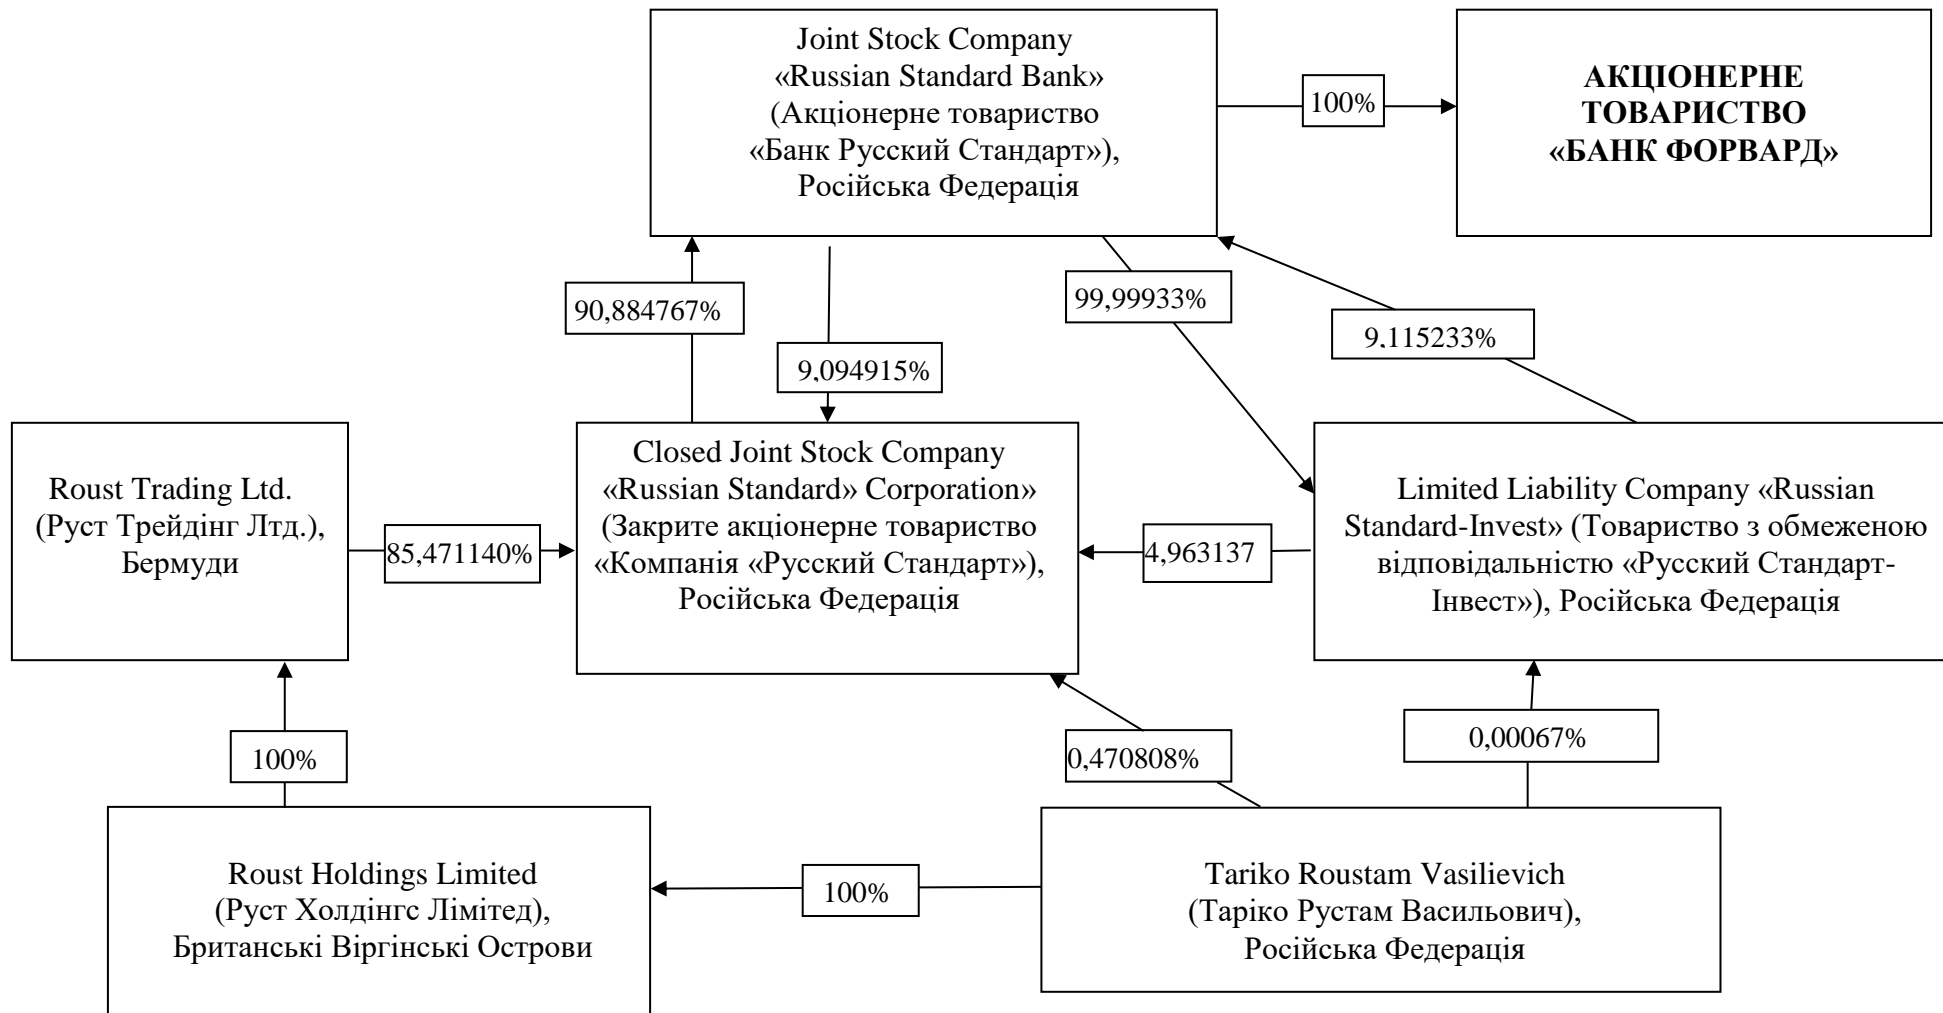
Joint Stock Company «Russian Standard Bank» (Акціонерне товариство «Банк Русский Стандарт»), Російська Федерація

100%

АКЦІОНЕРНЕ ТОВАРИСТВО «БАНК ФОРВАРД»

90,884767%

9,094915%

99,99933%

9,115233%

Roust Trading Ltd. (Руст Трейдінг Лтд.), Бермуди

85,471140%

Closed Joint Stock Company «Russian Standard» Corporation» (Закрите акціонерне товариство «Компанія «Русский Стандарт»), Російська Федерація

4,963137

Limited Liability Company «Russian Standard-Invest» (Товариство з обмеженою відповідальністю «Русский Стандарт-Інвест»), Російська Федерація

100%

0,470808%

0,00067%

Roust Holdings Limited (Руст Холдінгс Лімітед), Британські Віргінські Острови

100%

Tariko Roustam Vasilievich (Таріко Рустам Васильович), Російська Федерація